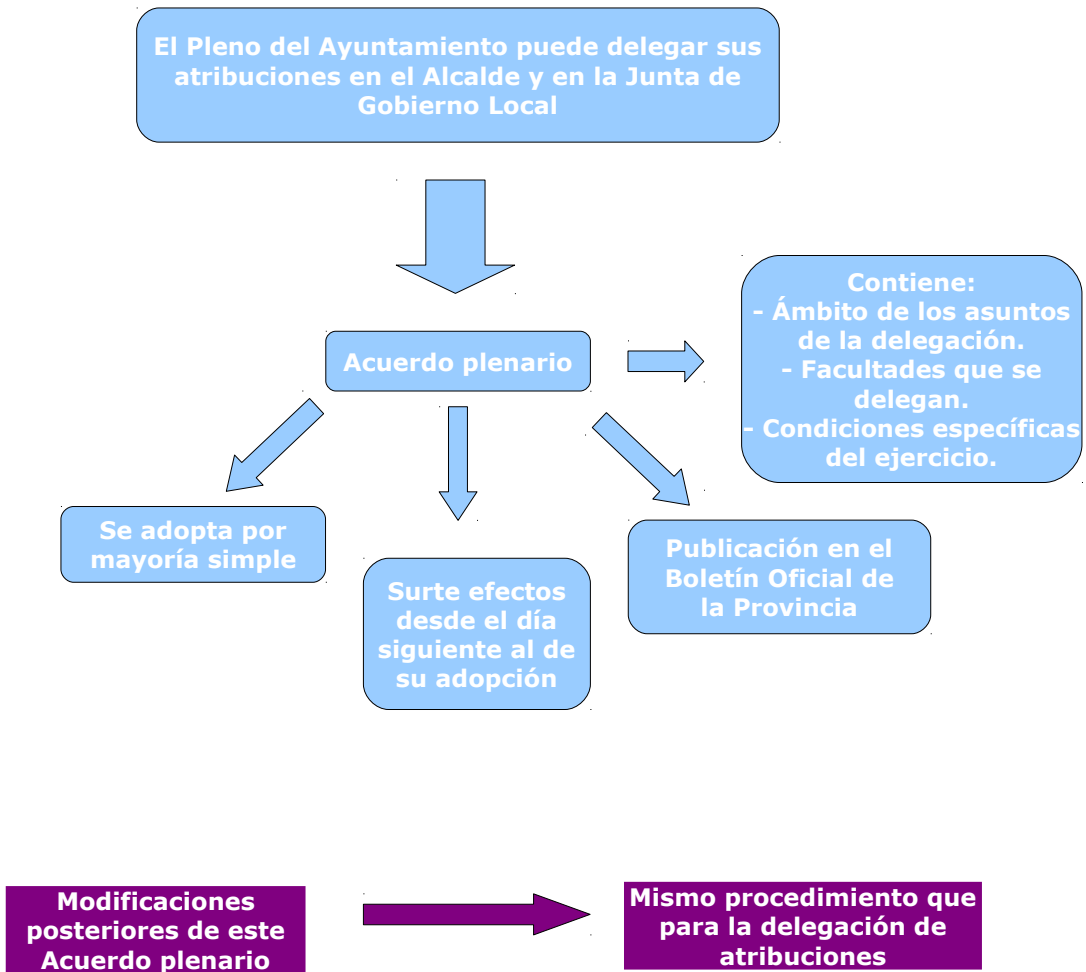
El Pleno del Ayuntamiento puede delegar sus atribuciones en el Alcalde y en la Junta de Gobierno Local

Acuerdo plenario

Contiene:
- Ámbito de los asuntos de la delegación.
- Facultades que se delegan.
- Condiciones específicas del ejercicio.

Se adopta por mayoría simple

Surte efectos desde el día siguiente al de su adopción

Publicación en el Boletín Oficial de la Provincia

Modificaciones posteriores de este Acuerdo plenario

Mismo procedimiento que para la delegación de atribuciones